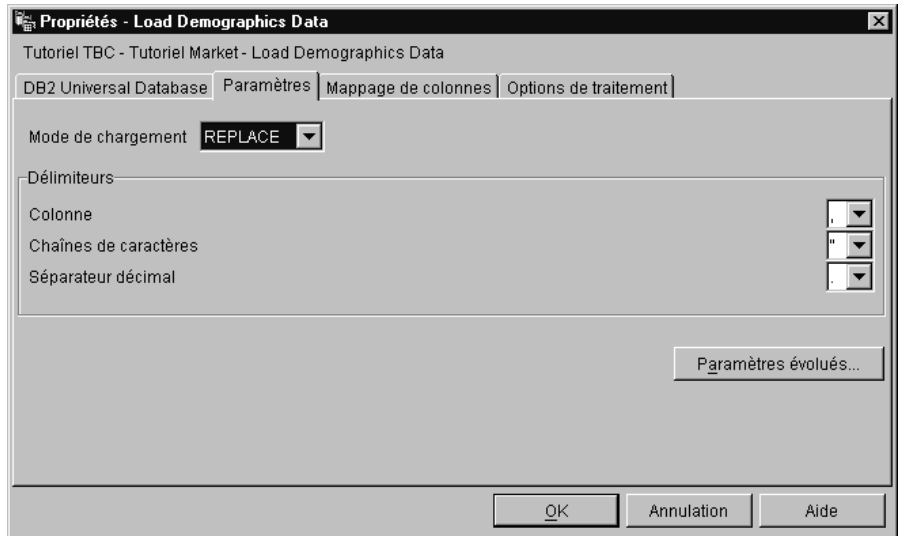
Propriétés - Load Demographics Data

Tutoriel TBC - Tutoriel Market - Load Demographics Data

DB2 Universal Database | Paramètres | Mappage de colonnes | Options de traitement

Mode de chargement REPLACE

Délimiteurs

Colonne ,

Chaînes de caractères "

Séparateur décimal .

Paramètres évolués...

OK | Annulation | Aide